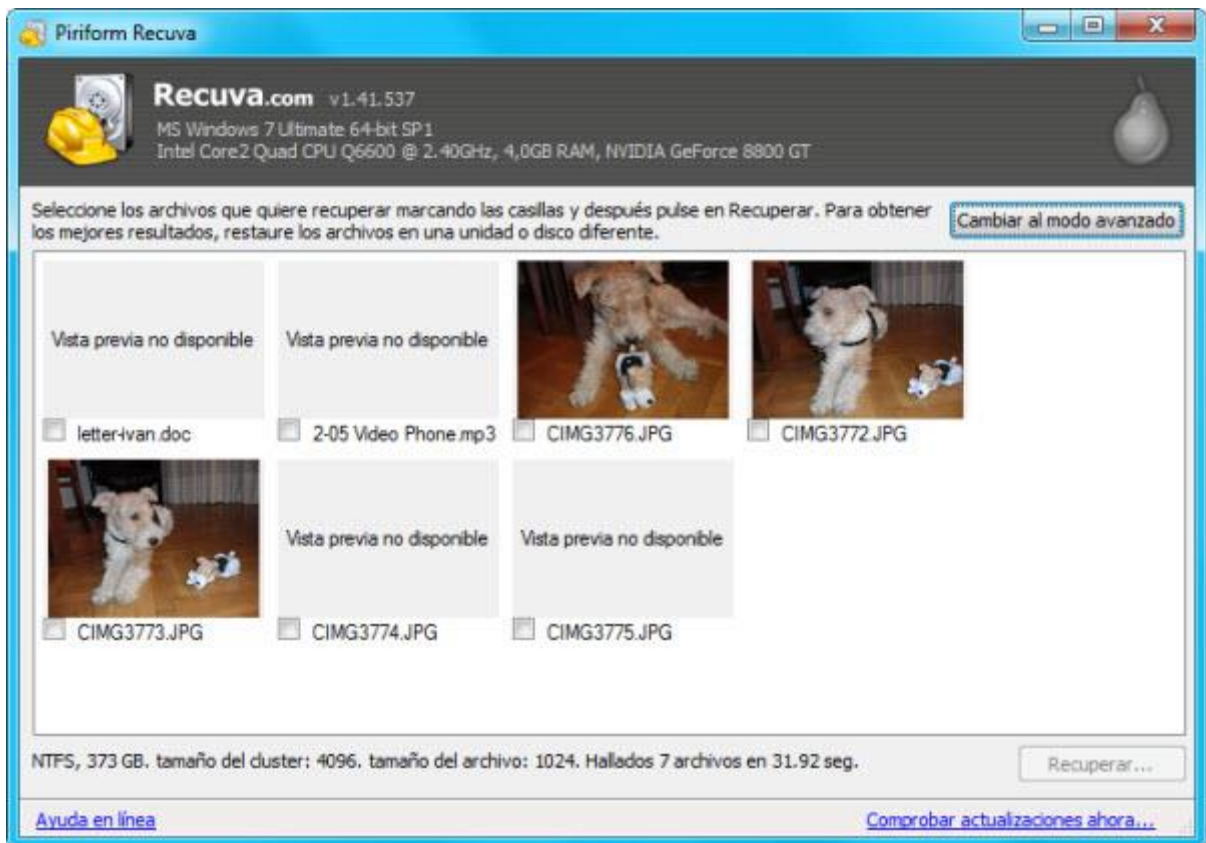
Piriform Recuva

Recuva.com v1.41.537
MS Windows 7 Ultimate 64-bit SP1
Intel Core2 Quad CPU Q6600 @ 2.40GHz, 4,0GB RAM, NVIDIA GeForce 8800 GT

Seleccione los archivos que quiere recuperar marcando las casillas y después pulse en Recuperar. Para obtener los mejores resultados, restaure los archivos en una unidad o disco diferente.

Cambiar al modo avanzado

Vista previa no disponible
letter-ivan.doc

Vista previa no disponible
2-05 Video Phone.mp3

CIMG3776.JPG

CIMG3772.JPG

CIMG3773.JPG

Vista previa no disponible
CIMG3774.JPG

Vista previa no disponible
CIMG3775.JPG

NTFS, 373 GB. tamaño del cluster: 4096. tamaño del archivo: 1024. Hallados 7 archivos en 31.92 seg.

Recuperar...

Ayuda en línea

Comprobar actualizaciones ahora...